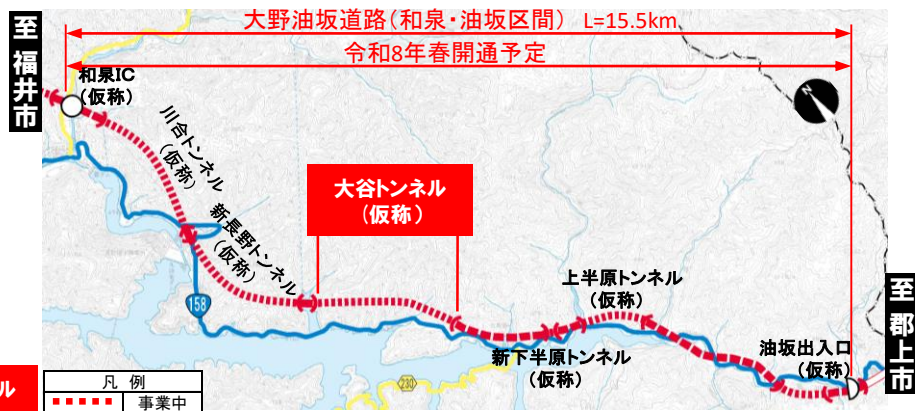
至福井市

大野油坂道路（和泉・油坂区間） L=15.5km

令和8年春開通予定

和泉IC
（仮称）

川合トンネル
（仮称）

新長野トンネル
（仮称）

大谷トンネル
（仮称）

158

上半原トンネル
（仮称）

新下半原トンネル
（仮称）

油坂出入口
（仮称）

至郡上市

234

ル

| 凡 例 | |
|---|---|
| | 事業中 |